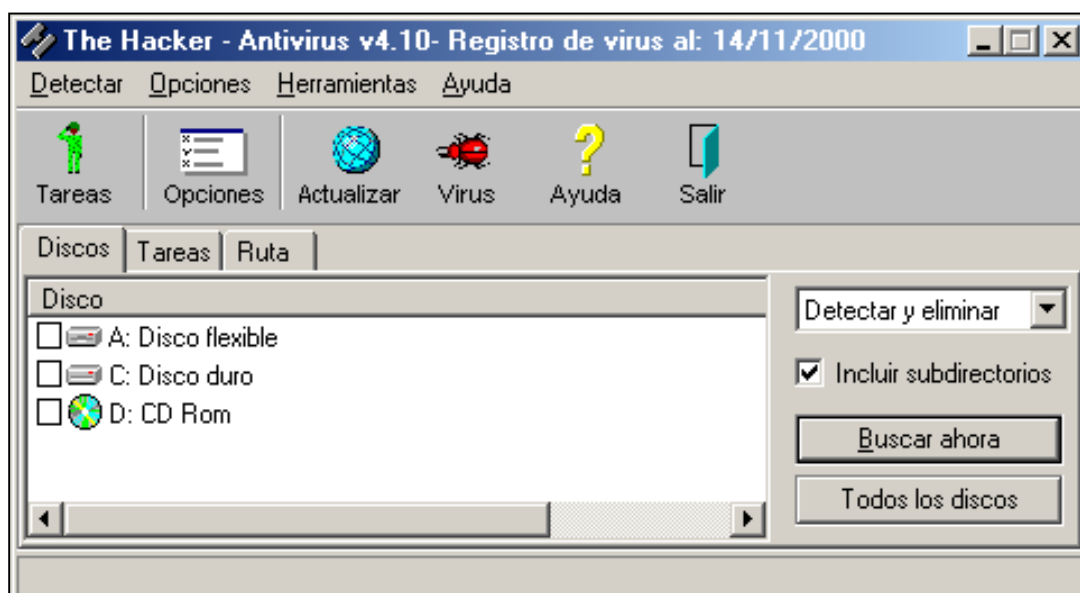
The Hacker - Antivirus v4.10- Registro de virus al: 14/11/2000

Detectar Opciones Herramientas Ayuda

Tareas Opciones Actualizar Virus Ayuda Salir

Discos Tareas Ruta

Disco
A: Disco flexible
C: Disco duro
D: CD Rom

Detectar y eliminar
Incluir subdirectorios
Buscar ahora
Todos los discos